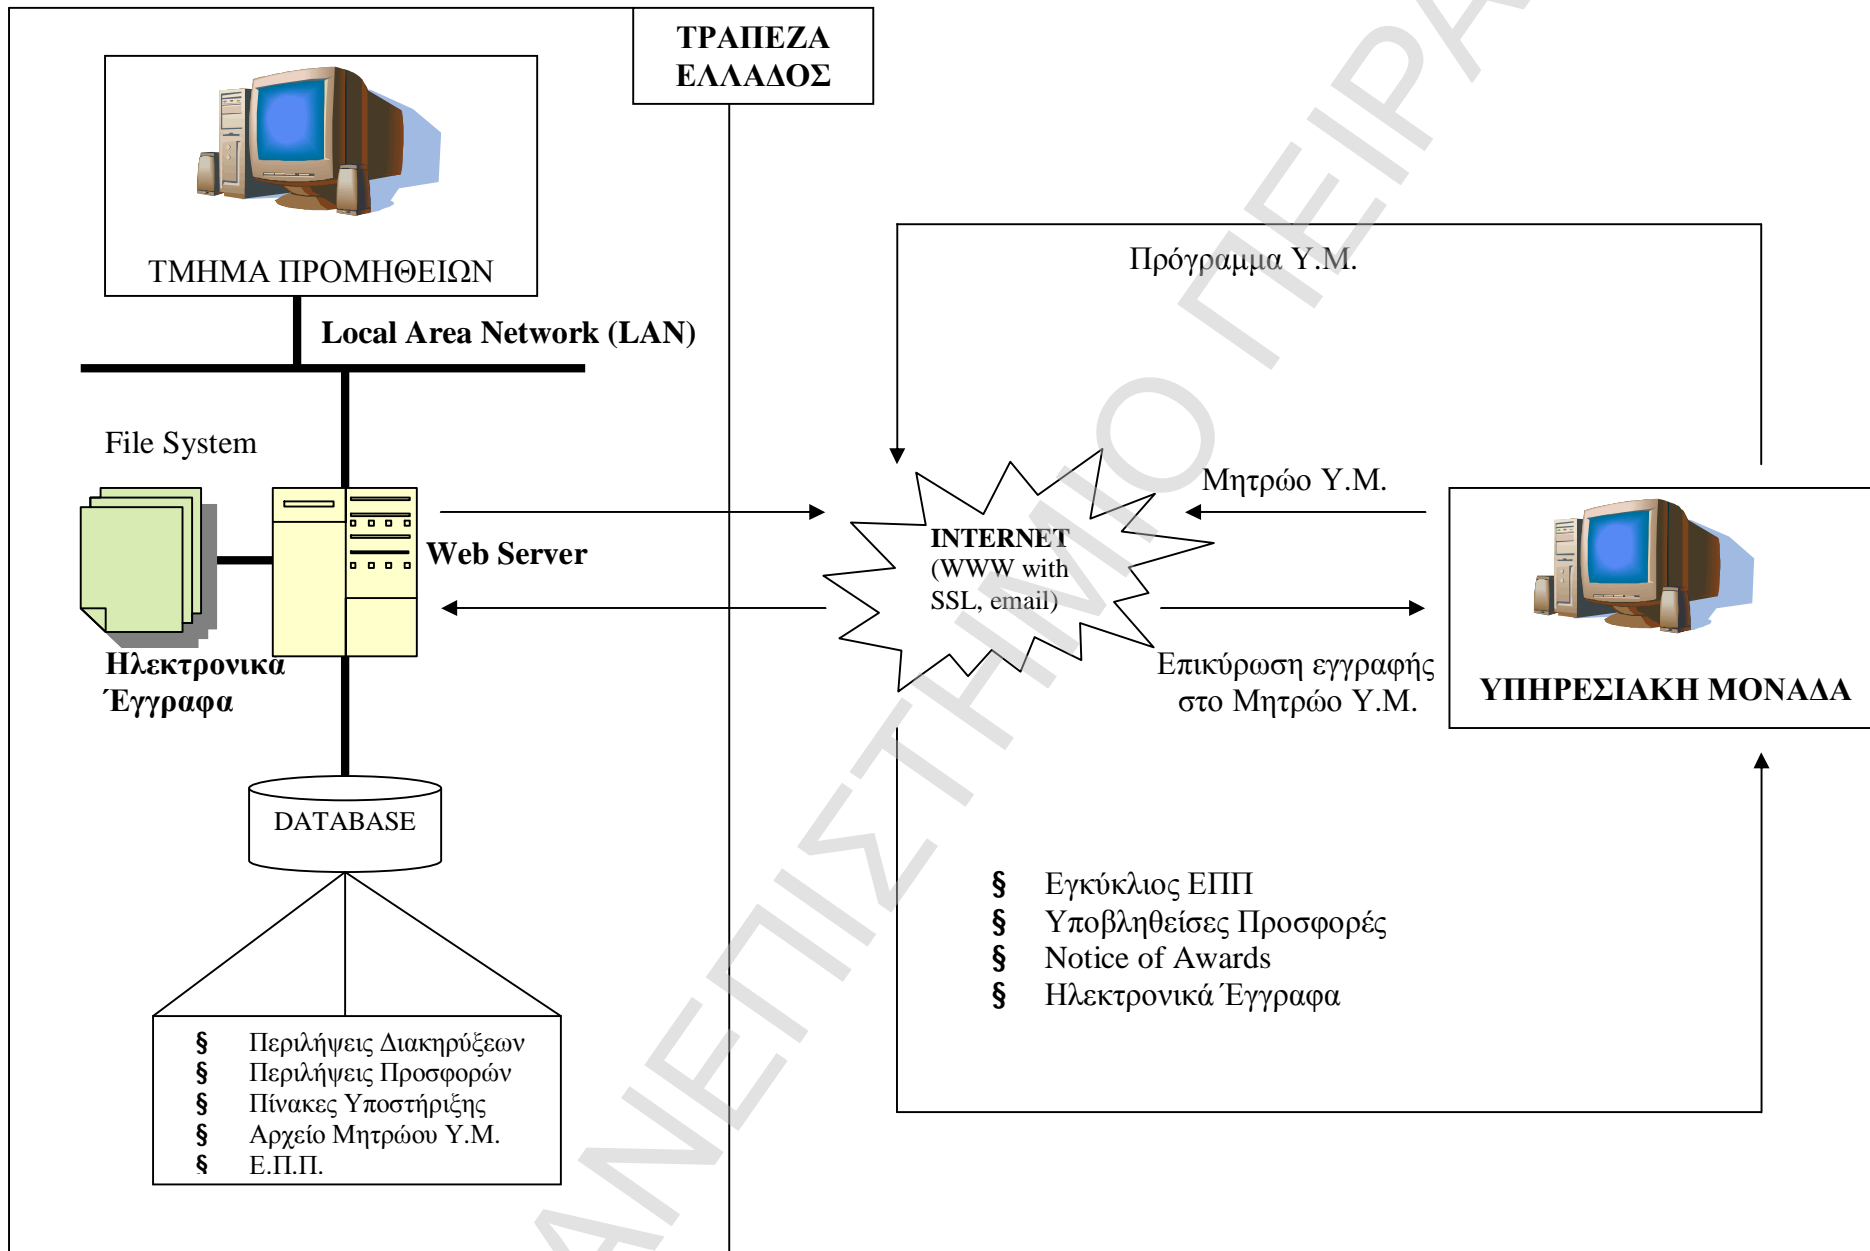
ΤΡΑΠΕΖΑ ΕΛΛΑΔΟΣ

ΤΜΗΜΑ ΠΡΟΜΗΘΕΙΩΝ

Local Area Network (LAN)

File System

Web Server

Ηλεκτρονικά Έγγραφα

DATABASE

§ Περιλήψεις Διακηρύξεων
§ Περιλήψεις Προσφορών
§ Πίνακες Υποστήριξης
§ Αρχείο Μητρώου Υ.Μ.
§ Ε.Π.Π.

Πρόγραμμα Υ.Μ.

Μητρώο Υ.Μ.

INTERNET (WWW with SSL, email)

Επικύρωση εγγραφής στο Μητρώο Υ.Μ.

ΥΠΗΡΕΣΙΑΚΗ ΜΟΝΑΔΑ

§ Εγκύκλιος ΕΠΠ
§ Υποβληθείσες Προσφορές
§ Notice of Awards
§ Ηλεκτρονικά Έγγραφα

ΠΑΝΕΠΙΣΤΗΜΙΟ ΠΕΙΡΑ